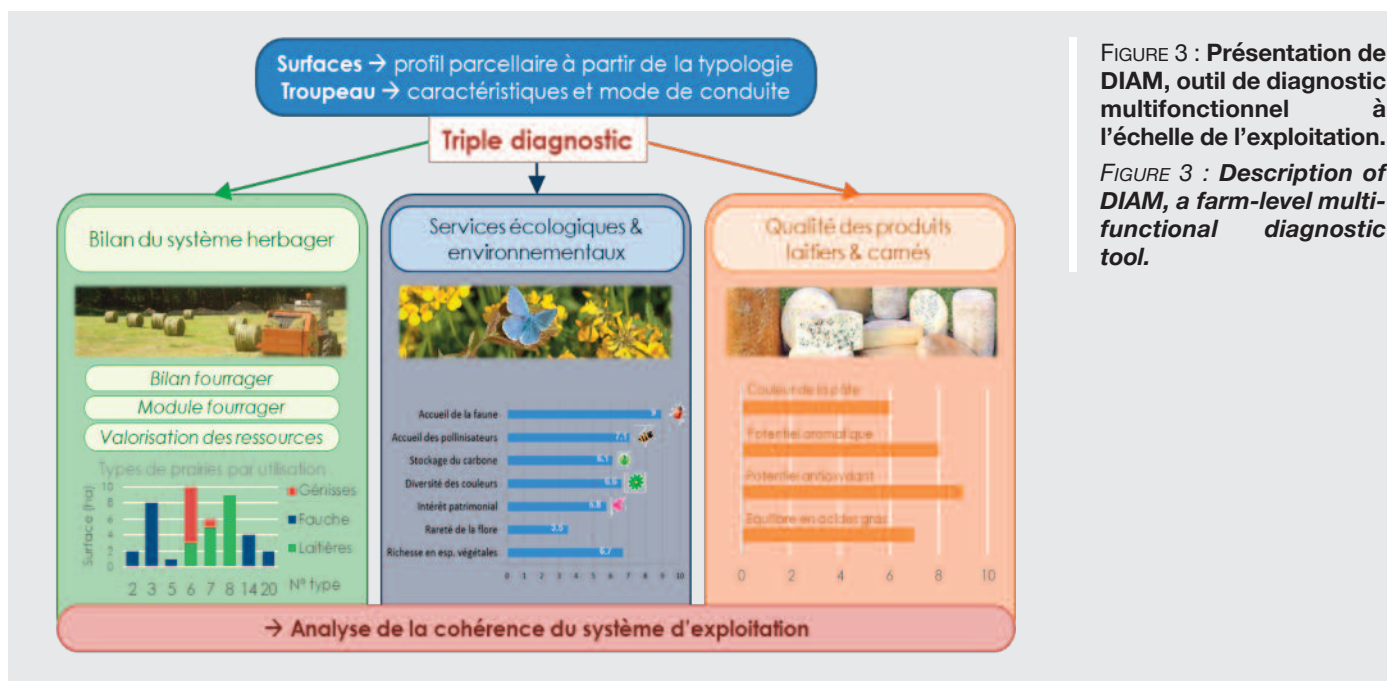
**Surfaces** → profil parcellaire à partir de la typologie
**Troupeau** → caractéristiques et mode de conduite

Triple diagnostic

Bilan du système herbager

Bilan fourrager
Module fourrager
Valorisation des ressources

Types de prairies par utilisation

Surface (ha)
10
8
6
4
2
0
2 3 5 6 7 8 14 20 N° type

Génisses
Fauche
Laitières

Services écologiques & environnementaux

| | |
|---|---|
| Accueil de la faune | 9 |
| Accueil des pollinisateurs | 7.1 |
| Stockage du carbone | 6.1 |
| Diversité des couleurs | 5.9 |
| Intérêt patrimonial | 5.8 |
| Rareté de la flore | 2.5 |
| Richesse en esp. végétales | 6.7 |

0 1 2 3 4 5 6 7 8 9 10

Qualité des produits laitiers & carnés

Couleur de la pâte
Potentiel aromatique
Potentiel antioxydant
Équilibre en acides gras

0 2 4 6 8 10

→ Analyse de la cohérence du système d'exploitation

FIGURE 3 : **Présentation de DIAM, outil de diagnostic multifonctionnel à l'échelle de l'exploitation.**

*FIGURE 3 : **Description of DIAM, a farm-level multifunctional diagnostic tool.***